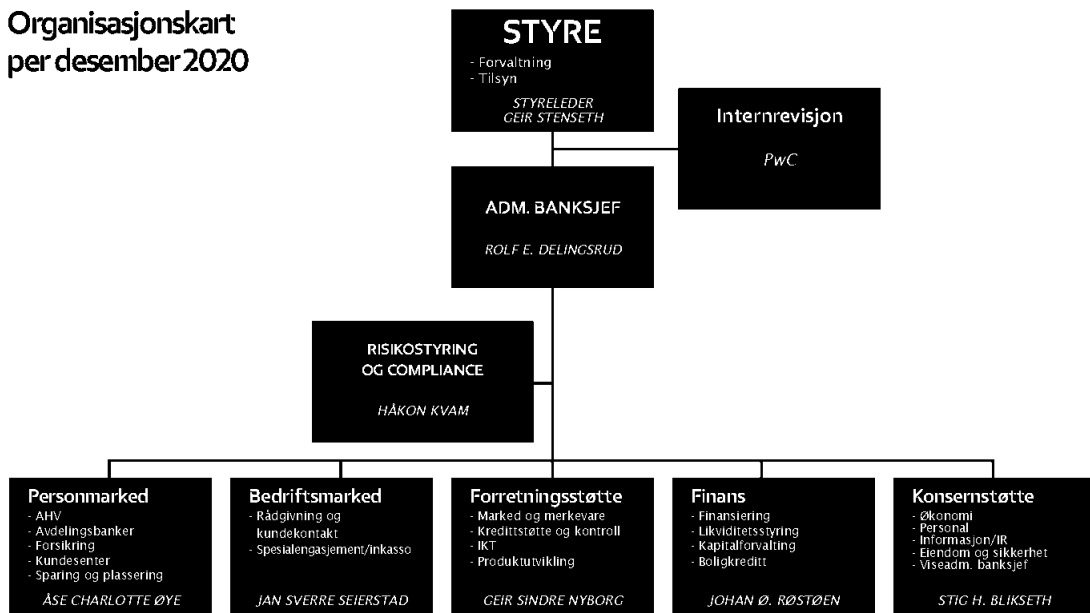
Organisasjonskart per desember 2020

STYRE
- Forvaltning
- Tilsyn
STYRELEDER GEIR STENSETH

Internrevisjon
PwC

ADM. BANKSJEF
ROLF E. DELINGSRUD

RISIKOSTYRING OG COMPLIANCE
HÅKON KVAM

Personmarked
- AHV
- Avdelingsbanker
- Forsikring
- Kundesenter
- Sparing og plassering
ÅSE CHARLOTTE ØYE

Bedriftsmarked
- Rådgivning og kundekontakt
- Spesialengasjement/inkasso
JAN SVERRE SEIERSTAD

Forretningsstøtte
- Marked og merkevare
- Kredittstøtte og kontroll
- IKT
- Produktutvikling
GEIR SINDRE NYBORG

Finans
- Finansiering
- Likviditetsstyring
- Kapitalforvalting
- Boligkreditt
JOHAN Ø. RØSTØEN

Konsernstøtte
- Økonomi
- Personal
- Informasjon/IR
- Eiendom og sikkerhet
- Viseadm. banksjef
STIG H. BLIKSETH